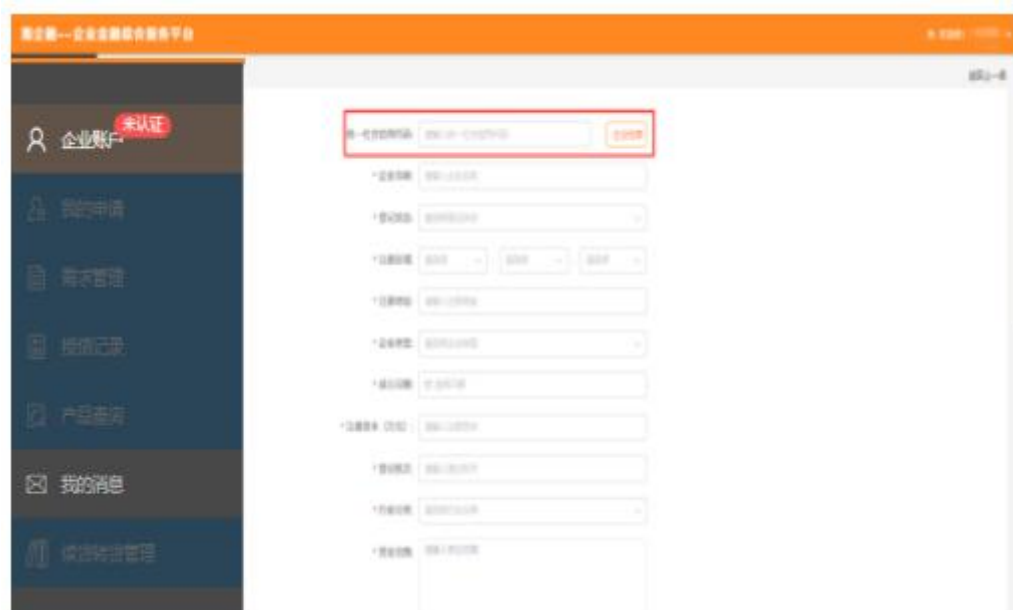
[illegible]—企业金融综合服务平台

企业账户 未认证

我的申请

需求管理

授信记录

产品查询

我的消息

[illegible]管理

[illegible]

*统一社会信用代码 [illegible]

*企业名称 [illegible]

*登记机关 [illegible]

*注册地 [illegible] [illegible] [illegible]

*注册地址 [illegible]

*企业类型 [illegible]

*成立日期 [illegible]

*注册资本（万元） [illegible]

*营业期限 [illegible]

*行业分类 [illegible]

*营业范围 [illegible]